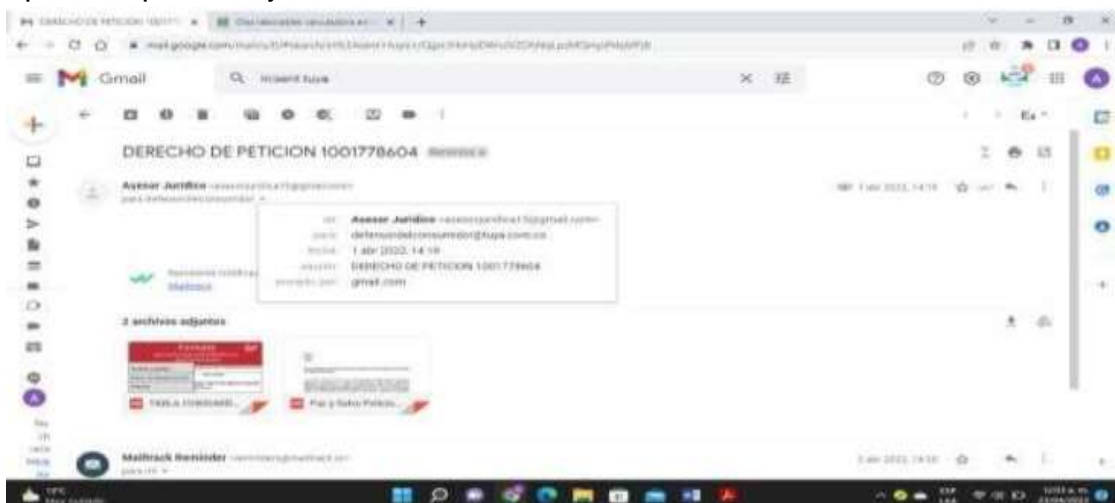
DERECHO DE PETICION 1001778604

Gmail

Asesor Juridico
para defensordelconsumidor

de: Asesor Juridico
para: defensordelconsumidor@tuya.com.co
fecha: 1 abr 2022, 14:18
asunto: DERECHO DE PETICION 1001778604
enviado por: gmail.com

2 archivos adjuntos

TABLA CONSOLIDO...
Paz y Salvo Peticio...

Mailtrack Reminder